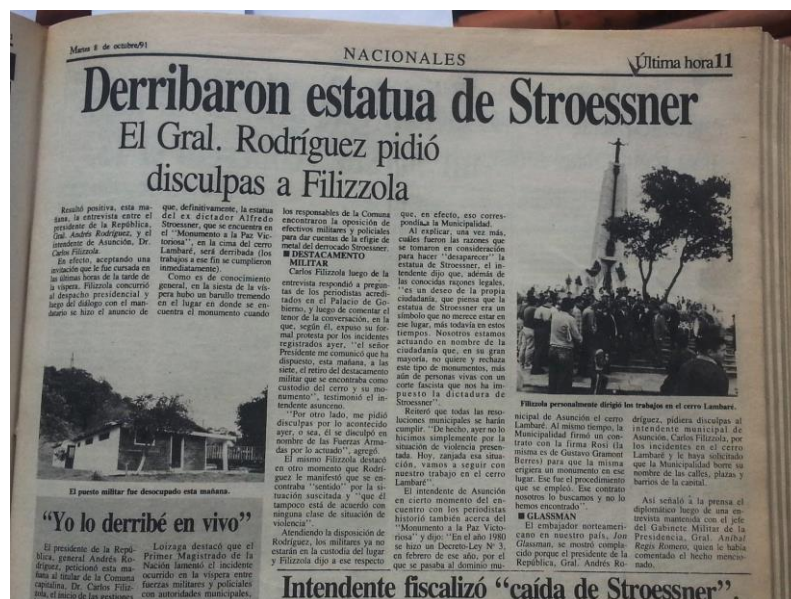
Martes 8 de octubre/91

NACIONALES

Última hora 11

Derribaron estatua de Stroessner

El Gral. Rodríguez pidió disculpas a Filizzola

Resultó positiva, esta mañana, la entrevista entre el presidente de la República, Gral. Andrés Rodríguez, y el intendente de Asunción, Dr. Carlos Filizzola.

En efecto, aceptando una invitación que le fue cursada en las últimas horas de la tarde de la víspera, Filizzola concurrió al despacho presidencial y luego del diálogo con el mandatario se hizo el anuncio de que, definitivamente, la estatua del ex dictador Alfredo Stroessner, que se encuentra en el "Monumento a la Paz Victoriosa", en la cima del cerro Lambaré, será derribada (los trabajos a ese fin se cumplieron inmediatamente).

Como es de conocimiento general, en la siesta de la víspera hubo un barullo tremendo en el lugar en donde se encuentra el monumento cuando los responsables de la Comuna encontraron la oposición de efectivos militares y policiales para dar cuentas de la efigie de metal del derrocado Stroessner.

■ DESTACAMENTO MILITAR

Carlos Filizzola luego de la entrevista respondió a preguntas de los periodistas acreditados en el Palacio de Gobierno, y luego de comentar el tenor de la conversación, en la que, según él, expuso su formal protesta por los incidentes registrados ayer, "el señor Presidente me comunicó que ha dispuesto, esta mañana, a las siete, el retiro del destacamento militar que se encontraba como custodio del cerro y su monumento", testimonió el intendente asunceno.

"Por otro lado, me pidió disculpas por lo acontecido ayer, o sea, él se disculpó en nombre de las Fuerzas Armadas por lo actuado", agregó.

El mismo Filizzola destacó en otro momento que Rodríguez le manifestó que se encontraba "sentido" por la situación suscitada y "que él tampoco está de acuerdo con ninguna clase de situación de violencia".

Atendiendo la disposición de Rodríguez, los militares ya no estarán en la custodia del lugar y Filizzola dijo a ese respecto que, en efecto, eso correspondía a la Municipalidad.

Al explicar, una vez más, cuáles fueron las razones que se tomaron en consideración para hacer "desaparecer" la estatua de Stroessner, el intendente dijo que, además de las conocidas razones legales, "es un deseo de la propia ciudadanía, que piensa que la estatua de Stroessner era un símbolo que no merece estar en ese lugar, más todavía en estos tiempos. Nosotros estamos actuando en nombre de la ciudadanía que, en su gran mayoría, no quiere y rechaza este tipo de monumentos, más aún de personas vivas con un corte fascista que nos ha impuesto la dictadura de Stroessner".

Reiteró que todas las resoluciones municipales se harán cumplir. "De hecho, ayer no lo hicimos simplemente por la situación de violencia presentada. Hoy, zanjada esa situación, vamos a seguir con nuestro trabajo en el cerro Lambaré".

El intendente de Asunción en cierto momento del encuentro con los periodistas historió también acerca del "Monumento a la Paz Victoriosa" y dijo: "En el año 1980 se hizo un Decreto-Ley N° 3, en febrero de ese año, por el que se pasaba al dominio municipal de Asunción el cerro Lambaré. Al mismo tiempo, la Municipalidad firmó un contrato con la firma Rosi (la misma es de Gustavo Gramont Berres) para que la misma erigiera un monumento en ese lugar. Ese fue el procedimiento que se empleó. Ese contrato nosotros lo buscamos y no lo hemos encontrado".

■ GLASSMAN

El embajador norteamericano en nuestro país, Jon Glassman, se mostró complacido porque el presidente de la República, Gral. Andrés Rodríguez, pidiera disculpas al intendente municipal de Asunción, Carlos Filizzola, por los incidentes en el cerro Lambaré y le haya solicitado que la Municipalidad borre su nombre de las calles, plazas y barrios de la capital.

Así señaló a la prensa el diplomático luego de una entrevista mantenida con el jefe del Gabinete Militar de la Presidencia, Gral. Aníbal Regis Romero, quien le había comentado el hecho mencionado.

Filizzola personalmente dirigió los trabajos en el cerro Lambaré.

El puesto militar fue desocupado esta mañana.

"Yo lo derribé en vivo"

El presidente de la República, general Andrés Rodríguez, peticionó esta mañana al titular de la Comuna capitalina, Dr. Carlos Filizzola, el inicio de las gestiones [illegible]

Loizaga destacó que el Primer Magistrado de la Nación lamentó el incidente ocurrido en la víspera entre fuerzas militares y policiales con autoridades municipales,

Intendente fiscalizó "caída de Stroessner"